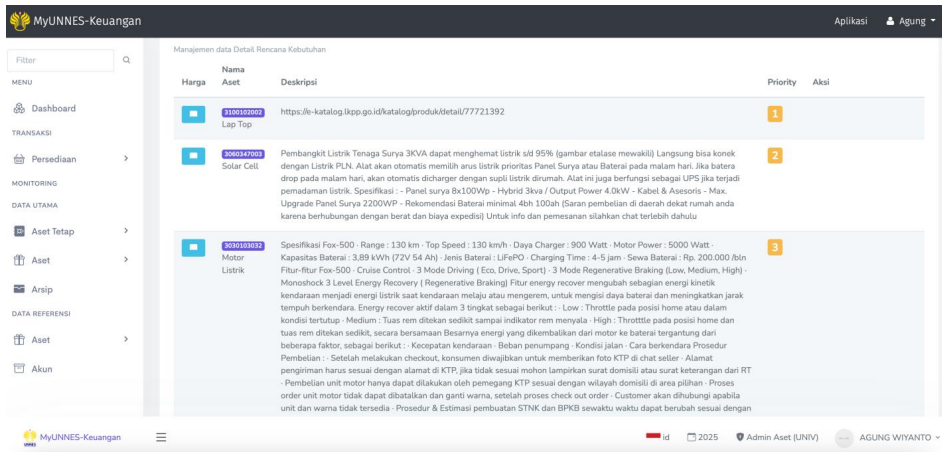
MyUNNES-Keuangan

Aplikasi Agung

Filter

MENU

Dashboard

TRANSAKSI

Persediaan

MONITORING

DATA UTAMA

Aset Tetap

Aset

Arsip

DATA REFERENSI

Aset

Akun

Manajemen data Detail Rencana Kebutuhan

| Harga | Nama Aset | Deskripsi | Priority | Aksi |
|---|---|---|---|---|
| | 3100102002 Lap Top | https://e-katalog.lkpp.go.id/katalog/produk/detail/77721392 | 1 | |
| | 3060347003 Solar Cell | Pembangkit Listrik Tenaga Surya 3KVA dapat menghemat listrik s/d 95% (gambar etalase mewakili) Langsung bisa konek dengan Listrik PLN. Alat akan otomatis memilih arus listrik prioritas Panel Surya atau Baterai pada malam hari. Jika batera drop pada malam hari, akan otomatis dicharger dengan supli listrik dirumah. Alat ini juga berfungsi sebagai UPS jika terjadi pemadaman listrik. Spesifikasi : - Panel surya 8x100Wp - Hybrid 3kva / Output Power 4.0kW - Kabel & Asesoris - Max. Upgrade Panel Surya 2200WP - Rekomendasi Baterai minimal 4bh 100ah (Saran pembelian di daerah dekat rumah anda karena berhubungan dengan berat dan biaya expedisi) Untuk info dan pemesanan silahkan chat terlebih dahulu | 2 | |
| | 3030103032 Motor Listrik | Spesifikasi Fox-500 · Range : 130 km · Top Speed : 130 km/h · Daya Charger : 900 Watt · Motor Power : 5000 Watt · Kapasitas Baterai : 3,89 kWh (72V 54 Ah) · Jenis Baterai : LiFePO · Charging Time : 4-5 jam · Sewa Baterai : Rp. 200.000 /bln Fitur-fitur Fox-500 · Cruise Control · 3 Mode Driving ( Eco, Drive, Sport) · 3 Mode Regenerative Braking (Low, Medium, High) · Monoshock 3 Level Energy Recovery ( Regenerative Braking) Fitur energy recover mengubah sebagian energi kinetik kendaraan menjadi energi listrik saat kendaraan melaju atau mengerem, untuk mengisi daya baterai dan meningkatkan jarak tempuh berkendara. Energy recover aktif dalam 3 tingkat sebagai berikut : · Low : Throttle pada posisi home atau dalam kondisi tertutup · Medium : Tuas rem ditekan sedikit sampai indikator rem menyala · High : Throtttle pada posisi home dan tuas rem ditekan sedikit, secara bersamaan Besarnya energi yang dikembalikan dari motor ke baterai tergantung dari beberapa faktor, sebagai berikut : · Kecepatan kendaraan · Beban penumpang · Kondisi jalan · Cara berkendara Prosedur Pembelian : · Setelah melakukan checkout, konsumen diwajibkan untuk memberikan foto KTP di chat seller · Alamat pengiriman harus sesuai dengan alamat di KTP, jika tidak sesuai mohon lampirkan surat domisili atau surat keterangan dari RT · Pembelian unit motor hanya dapat dilakukan oleh pemegang KTP sesuai dengan wilayah domisili di area pilihan · Proses order unit motor tidak dapat dibatalkan dan ganti warna, setelah proses check out order · Customer akan dihubungi apabila unit dan warna tidak tersedia · Prosedur & Estimasi pembuatan STNK dan BPKB sewaktu waktu dapat berubah sesuai dengan | 3 | |

MyUNNES-Keuangan

id 2025 Admin Aset (UNIV) AGUNG WIYANTO